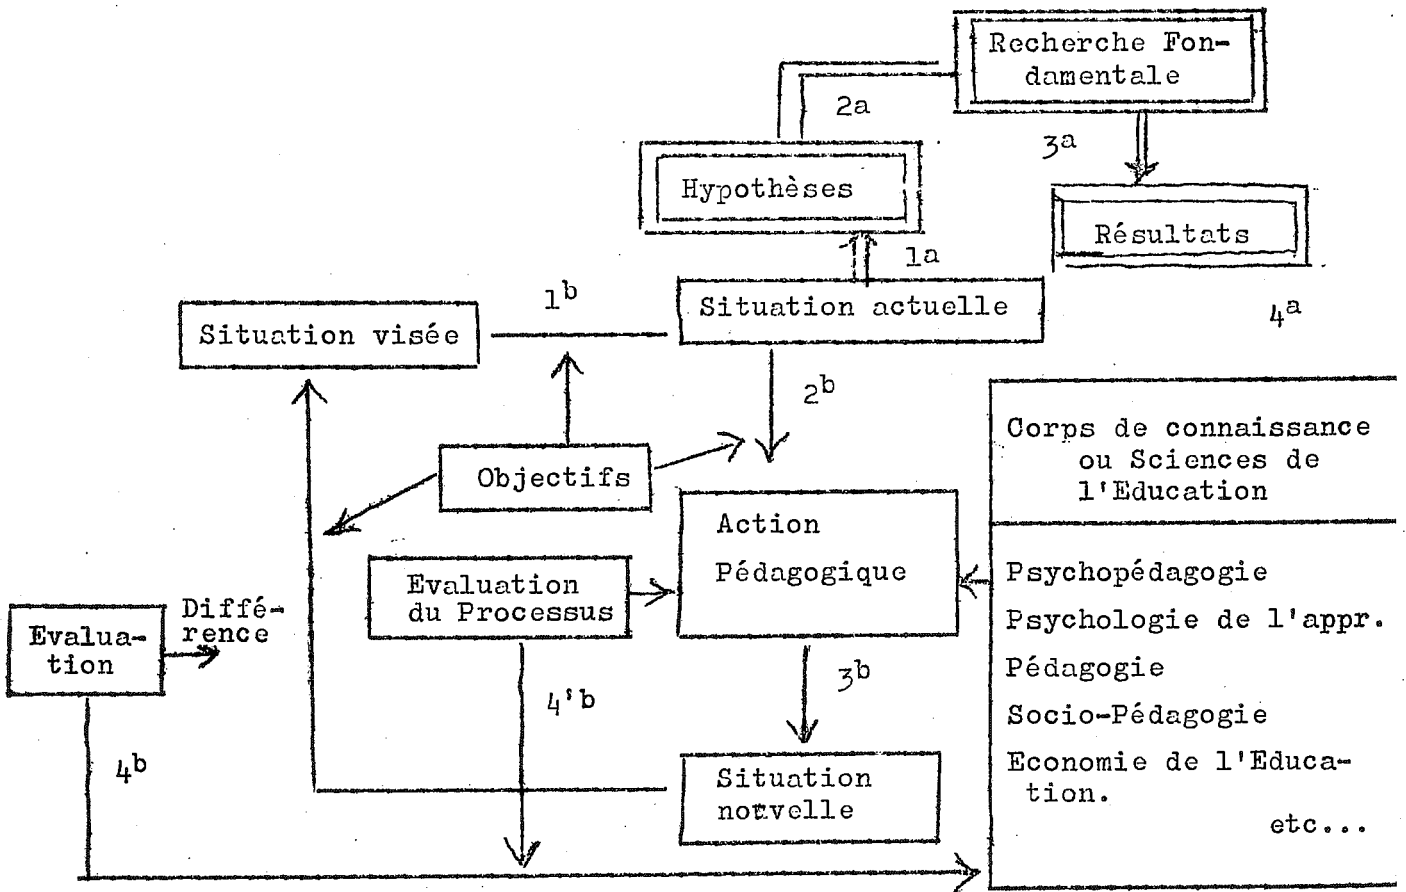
Recherche Fondamentale

2a

3a

Hypothèses

Résultats

1a

$1^b$

Situation actuelle

Situation visée

$4^a$

$2^b$

Corps de connaissance ou Sciences de l'Education

Objectifs

Action Pédagogique

Evaluation du Processus

Psychopédagogie

Psychologie de l'appr.

Pédagogie

Socio-Pédagogie

Economie de l'Education.

etc...

Evaluation

Différence

$3^b$

4'b

$4^b$

Situation nouvelle